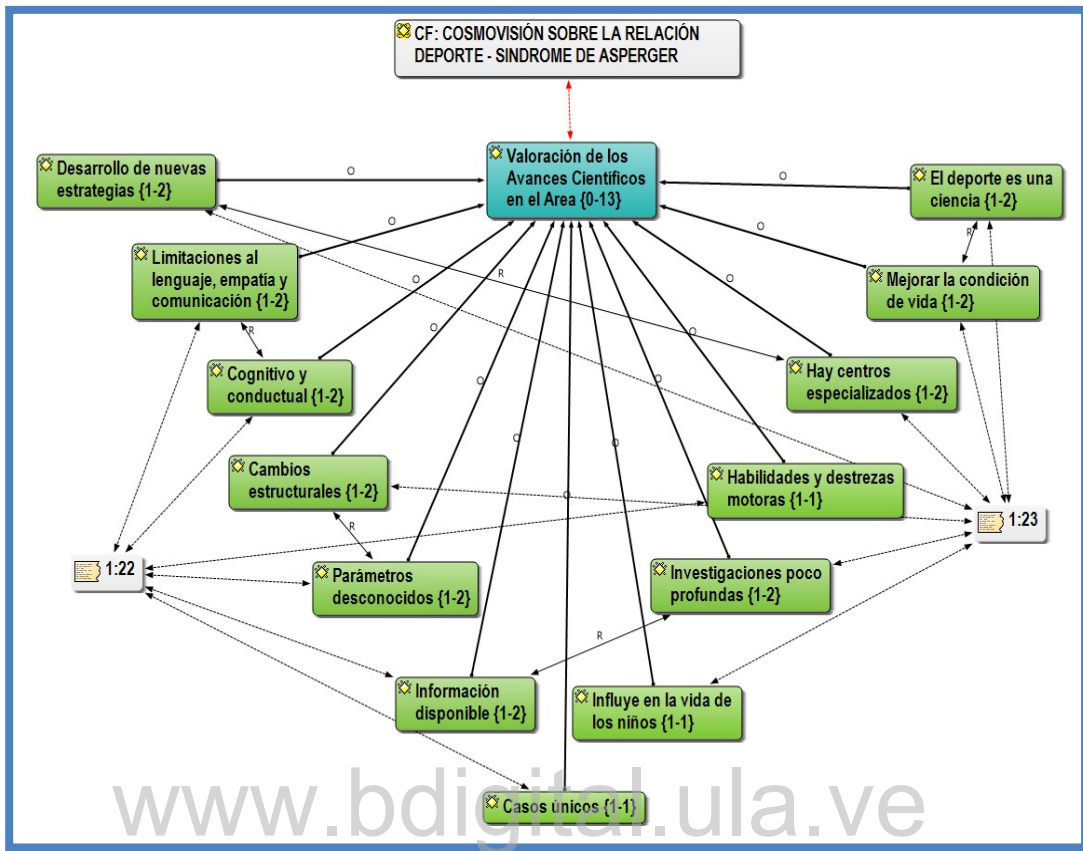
CF: COSMOVISIÓN SOBRE LA RELACIÓN DEPORTE - SINDROME DE ASPERGER

Valoración de los Avances Científicos en el Area {0-13}

Desarrollo de nuevas estrategias {1-2}

El deporte es una ciencia {1-2}

Limitaciones al lenguaje, empatía y comunicación {1-2}

Mejorar la condición de vida {1-2}

Cognitivo y conductual {1-2}

Hay centros especializados {1-2}

Cambios estructurales {1-2}

Habilidades y destrezas motoras {1-1}

1:23

1:22

Parámetros desconocidos {1-2}

Investigaciones poco profundas {1-2}

Información disponible {1-2}

Influye en la vida de los niños {1-1}

Casos únicos {1-1}

O O O O O O O O O O O O O O R R R R

www.bdigital.ula.ve